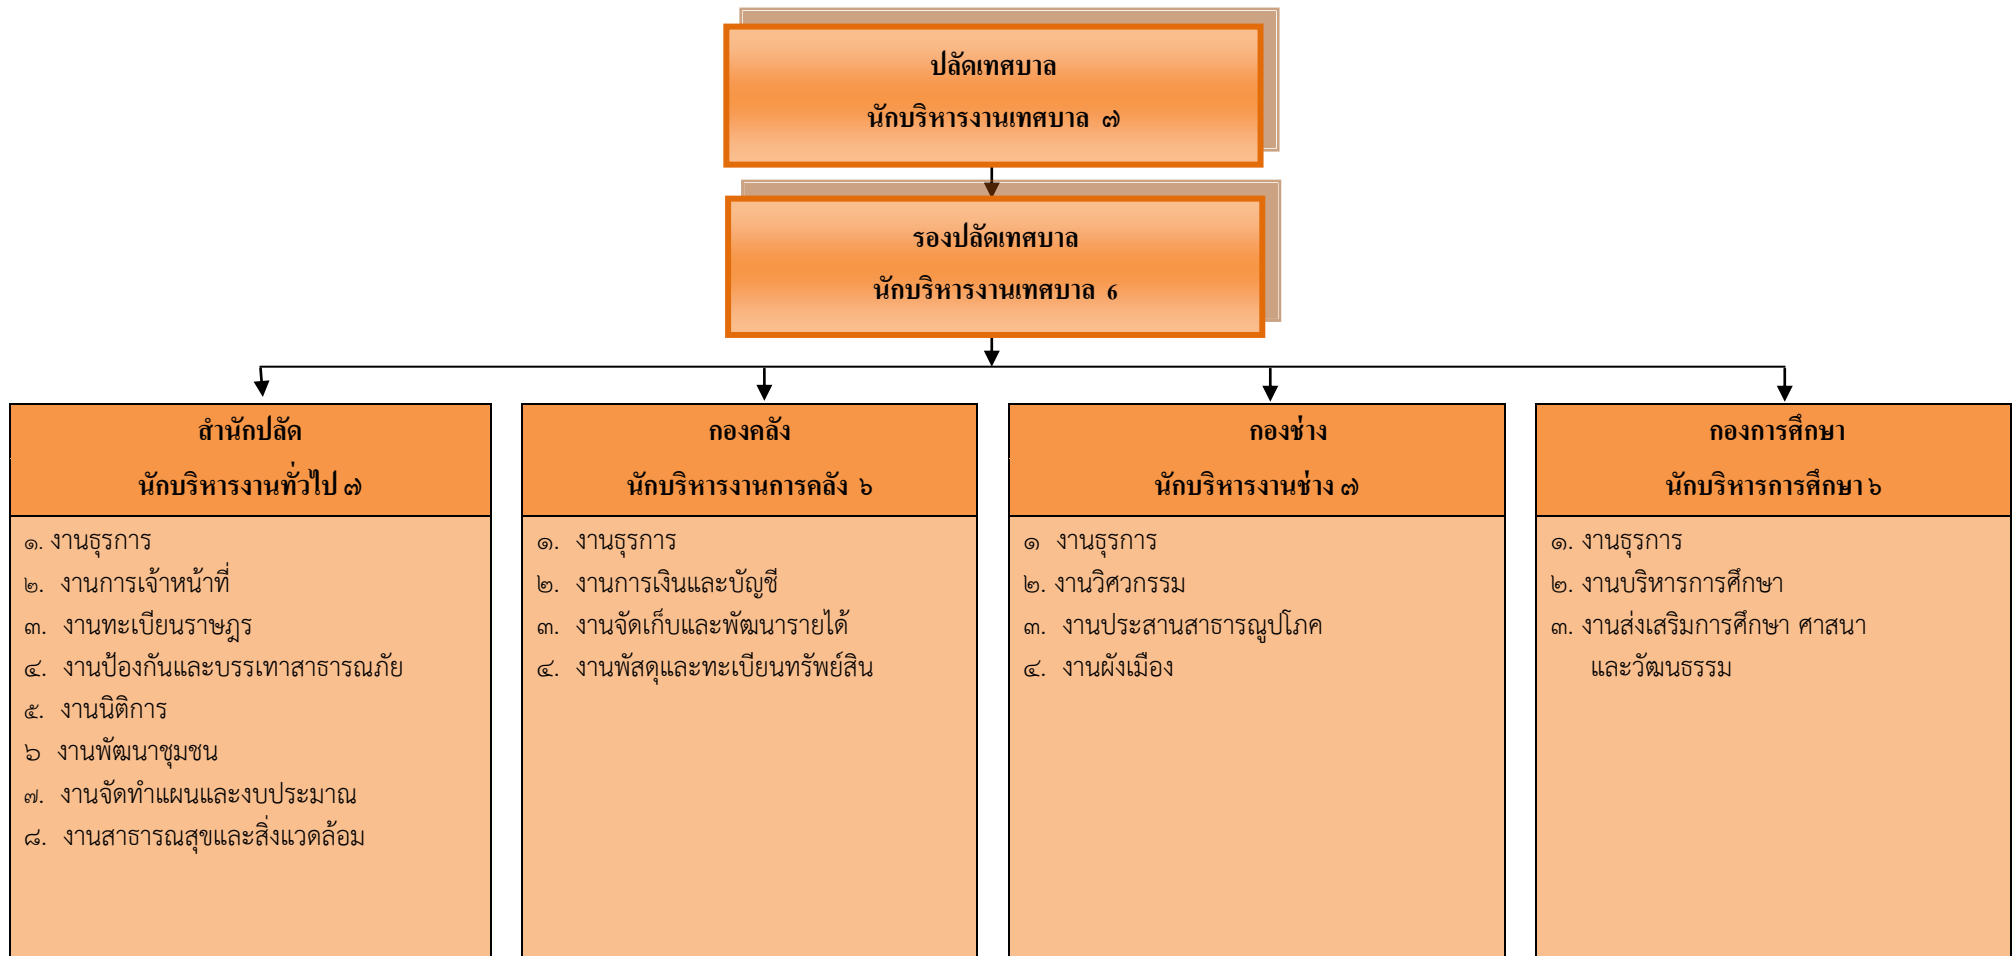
ปลัดเทศบาล
นักบริหารงานเทศบาล ๗

รองปลัดเทศบาล
นักบริหารงานเทศบาล 6

สำนักปลัด
นักบริหารงานทั่วไป ๗

๑. งานธุรการ
๒. งานการเจ้าหน้าที่
๓. งานทะเบียนราษฎร
๔. งานป้องกันและบรรเทาสาธารณภัย
๕. งานนิติการ
๖ งานพัฒนาชุมชน
๗. งานจัดทำแผนและงบประมาณ
๘. งานสาธารณสุขและสิ่งแวดล้อม

กองคลัง
นักบริหารงานการคลัง ๖

๑. งานธุรการ
๒. งานการเงินและบัญชี
๓. งานจัดเก็บและพัฒนารายได้
๔. งานพัสดุและทะเบียนทรัพย์สิน

กองช่าง
นักบริหารงานช่าง ๗

๑ งานธุรการ
๒. งานวิศวกรรม
๓. งานประสานสาธารณูปโภค
๔. งานผังเมือง

กองการศึกษา
นักบริหารการศึกษา ๖

๑. งานธุรการ
๒. งานบริหารการศึกษา
๓. งานส่งเสริมการศึกษา ศาสนา และวัฒนธรรม